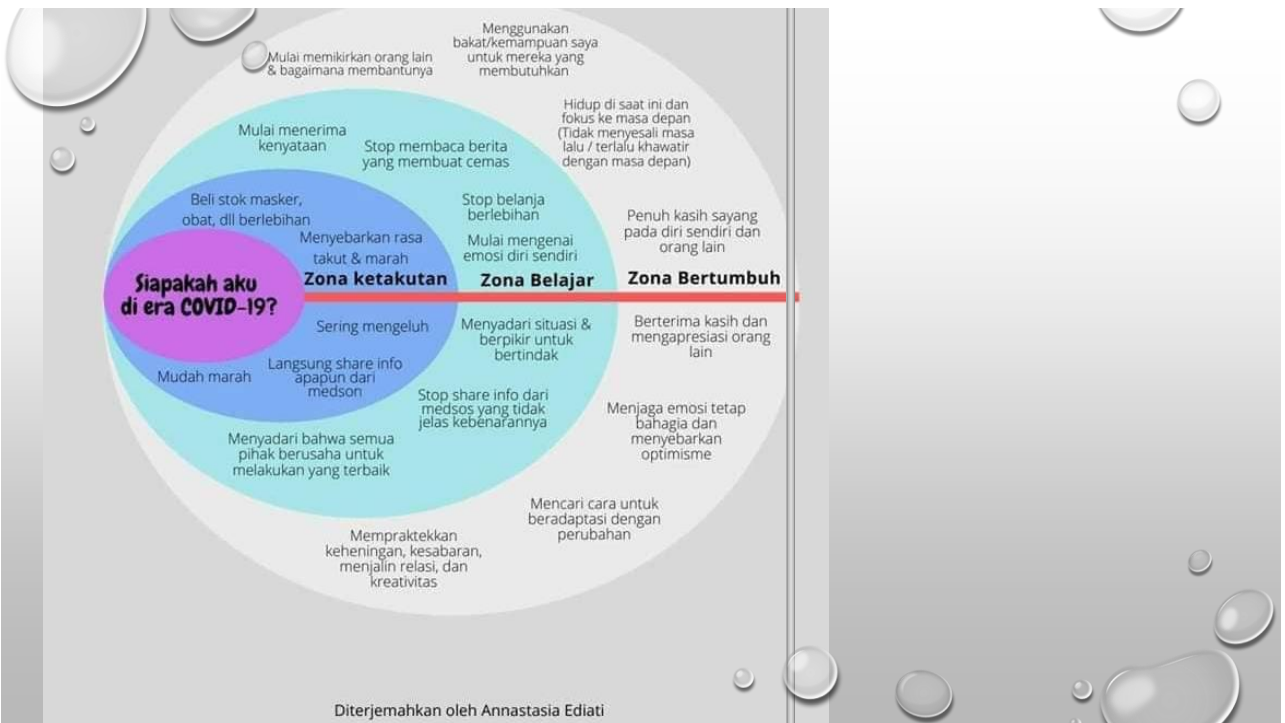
Menggunakan bakat/kemampuan saya untuk mereka yang membutuhkan

Mulai memikirkan orang lain & bagaimana membantunya

Hidup di saat ini dan fokus ke masa depan (Tidak menyesali masa lalu / terlalu khawatir dengan masa depan)

Mulai menerima kenyataan

Stop membaca berita yang membuat cemas

Beli stok masker, obat, dll berlebihan

Stop belanja berlebihan

Penuh kasih sayang pada diri sendiri dan orang lain

Menyebarkan rasa takut & marah

Mulai mengenai emosi diri sendiri

Siapakah aku di era COVID-19?

Zona ketakutan

Zona Belajar

Zona Bertumbuh

Sering mengeluh

Menyadari situasi & berpikir untuk bertindak

Berterima kasih dan mengapresiasi orang lain

Mudah marah

Langsung share info apapun dari medsos

Stop share info dari medsos yang tidak jelas kebenarannya

Menjaga emosi tetap bahagia dan menyebarkan optimisme

Menyadari bahwa semua pihak berusaha untuk melakukan yang terbaik

Mencari cara untuk beradaptasi dengan perubahan

Mempraktekkan keheningan, kesabaran, menjalin relasi, dan kreativitas

Diterjemahkan oleh Annastasia Ediati